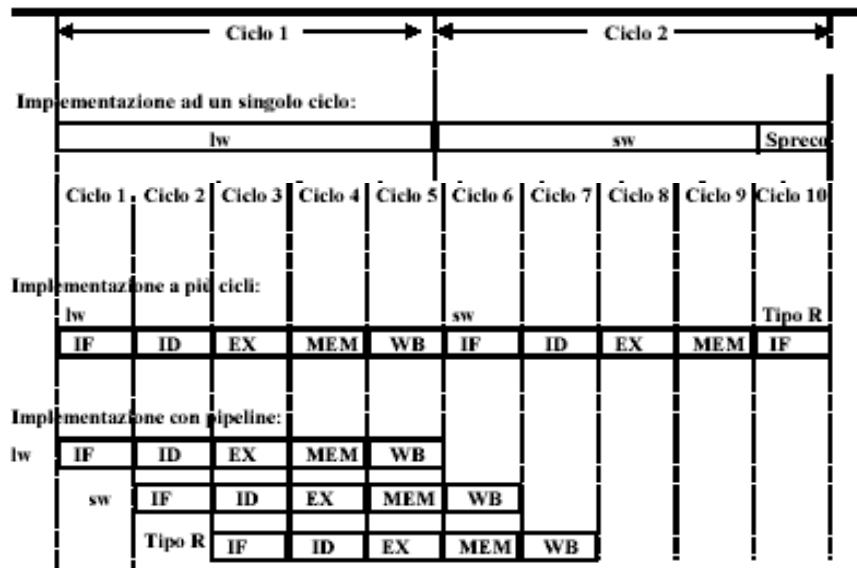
Ciclo 1

Ciclo 2

Implementazione ad un singolo ciclo:

lw

sw

Spreco

Ciclo 1 Ciclo 2 Ciclo 3 Ciclo 4 Ciclo 5 Ciclo 6 Ciclo 7 Ciclo 8 Ciclo 9 Ciclo 10

Implementazione a più cicli:

lw

sw

Tipo R

IF ID EX MEM WB IF ID EX MEM IF

Implementazione con pipeline:

lw IF ID EX MEM WB

sw IF ID EX MEM WB

Tipo R IF ID EX MEM WB